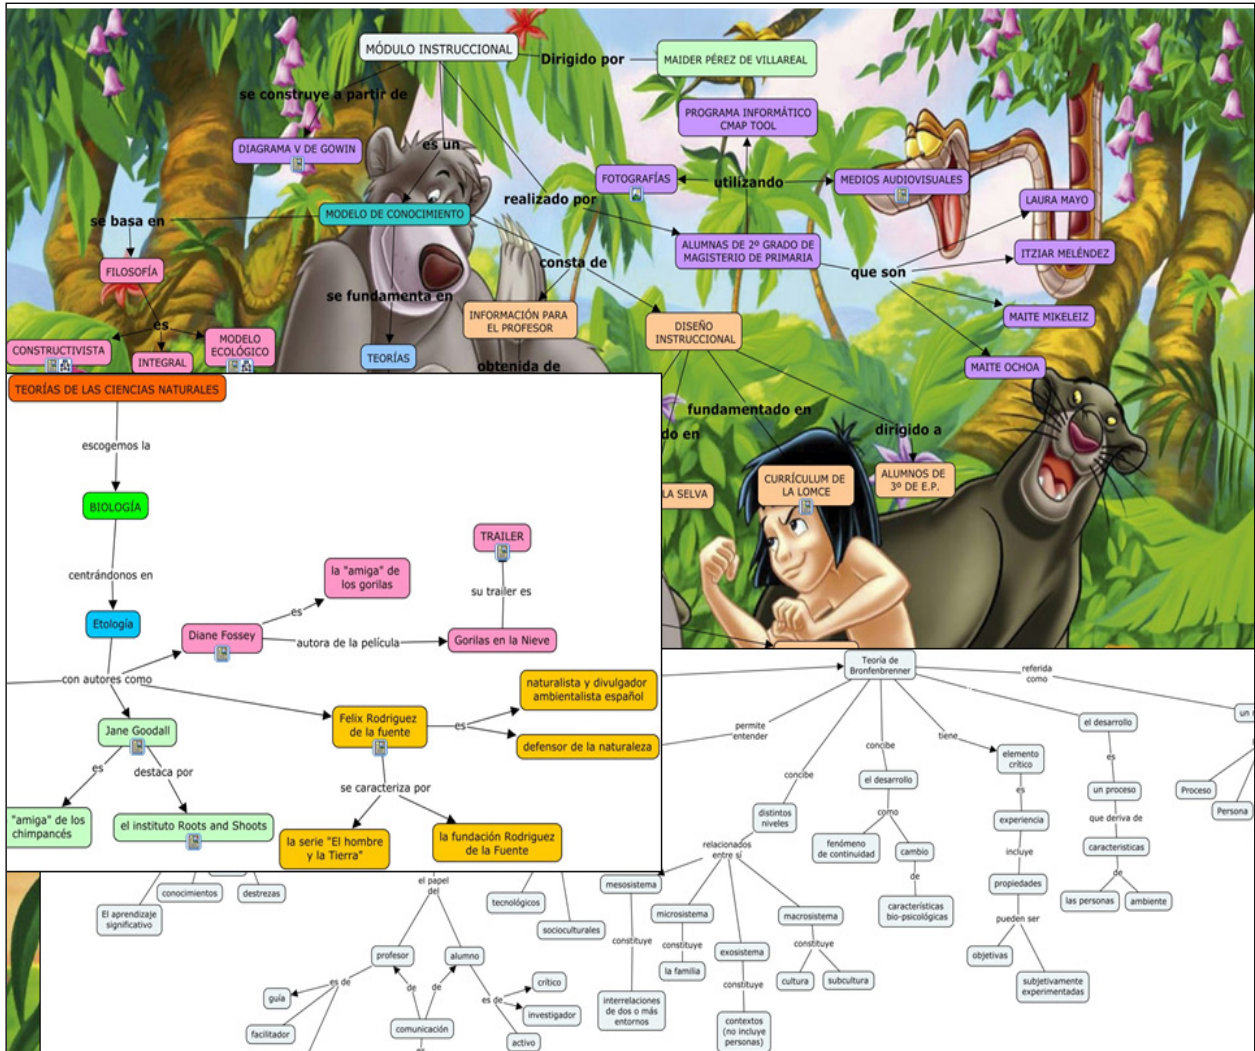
MÓDULO INSTRUCCIONAL
Dirigido por
MAIDER PÉREZ DE VILLAREAL
se construye a partir de
PROGRAMA INFORMÁTICO CMAP TOOL
DIAGRAMA V DE GOWIN
es un
FOTOGRAFÍAS
utilizando
MEDIOS AUDIOVISUALES
realizado por
LAURA MAYO
se basa en
MODELO DE CONOCIMIENTO
ALUMNAS DE 2º GRADO DE MAGISTERIO DE PRIMARIA
ITZIAR MELÉNDEZ
consta de
que son
FILOSOFÍA
se fundamenta en
INFORMACIÓN PARA EL PROFESOR
DISEÑO INSTRUCCIONAL
MAITE MIKELEIZ
es
CONSTRUCTIVISTA
INTEGRAL
MODELO ECOLÓGICO
TEORÍAS
obtenida de
MAITE OCHOA
fundamentado en
do en
dirigido a
LA SELVA
CURRÍCULUM DE LA LOMCE
ALUMNOS DE 3º DE E.P.

TEORÍAS DE LAS CIENCIAS NATURALES
escogemos la
BIOLOGÍA
centrándonos en
Etología
TRAILER
su trailer es
la "amiga" de los gorilas
es
Diane Fossey
autora de la película
Gorilas en la Nieve
con autores como
naturalista y divulgador ambientalista español
Jane Goodall
Felix Rodriguez de la fuente
es
defensor de la naturaleza
es
destaca por
se caracteriza por
"amiga" de los chimpancés
el instituto Roots and Shoots
la serie "El hombre y la Tierra"
la fundación Rodriguez de la Fuente

Teoría de Bronfenbrenner
referida como
un
permite entender
concibe
tiene
el desarrollo
concibe
el desarrollo
elemento crítico
es
Proceso
distintos niveles
como
es
un proceso
Persona
relacionados entre sí
fenómeno de continuidad
cambio
experiencia
que deriva de
de
incluye
características
conocimientos
destrezas
el papel del
mesosistema
características bio-psicológicas
propiedades
de
El aprendizaje significativo
tecnológicos
microsistema
macrosistema
pueden ser
las personas
ambiente
socioculturales
constituye
constituye
constituye
profesor
alumno
exosistema
objetivas
subjetivamente experimentadas
es de
de
de
es de
crítico
la familia
cultura
subcultura
guía
constituye
investigador
interrelaciones de dos o más entornos
facilitador
comunicación
contextos (no incluye personas)
activo